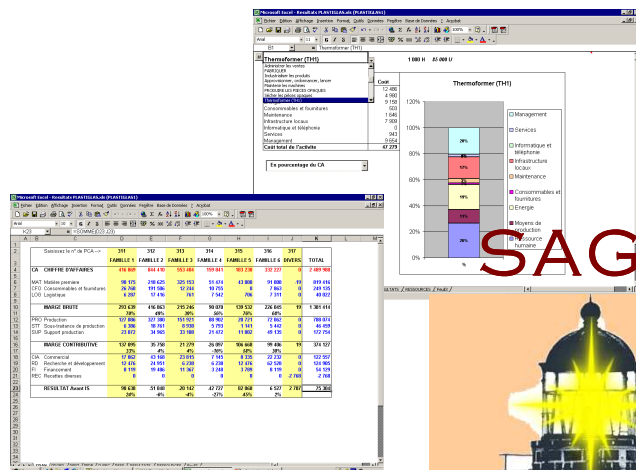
Microsoft Excel - Resultats PLASTIGLAS (PLASTIGLAS)

Fichier Edition Affichage Insertion Format Outils Données Fenêtre Aide Acrobat

B1 Thermoformer (TH1)

Thermoformer (TH1)

Administrer les ventes
FABRIQUER
Industrialiser les produits
Approvisionner, ordonnancer, lancer
Planifier les machines
PROCEDER LES PIECES OPAQUES
Mettre les pièces opaques
Thermoformer (TH1)

1 000 H 85 000 U

Coût

| | |
|---|---|
| | 12 486 |
| | 4 980 |
| | 9 158 |
| Consommables et fournitures | 503 |
| Maintenance | 1 646 |
| Infrastructure locaux | 7 908 |
| Informatique et téléphone | 0 |
| Services | 943 |
| Management | 9 654 |
| Coût total de l'activité | 47 279 |

En pourcentage du CA

Thermoformer (TH1)

120%
100%
80%
60%
40%
20%
0%

20%
17%
11%
26%

Management
Services
Informatique et téléphone
Infrastructure locaux
Maintenance
Consommables et fournitures
Energie
Moyens de production
Ressource humaine

%

SAG

Microsoft Excel - Resultats PLASTIGLAS.xls (PLASTIGLAS)

Fichier Edition Affichage Insertion Format Outils Données Fenêtre Aide Acrobat

K20 =SOMME(D20:J20)

| | Saisissez le n° de PCA --> | 311 | 312 | 313 | 314 | 315 | 316 | 317 | |
|---|---|---|---|---|---|---|---|---|---|
| | | FAMILLE 1 | FAMILLE 2 | FAMILLE 3 | FAMILLE 4 | FAMILLE 5 | FAMILLE 6 | DIVERS | TOTAL |
| CA | CHIFFRE D'AFFAIRES | 416 869 | 844 410 | 553 484 | 159 841 | 183 236 | 332 227 | 0 | 2 489 968 |
| MAT | Matière première | 90 175 | 218 625 | 325 153 | 51 474 | 43 800 | 91 080 | 19 | 819 416 |
| CFO | Consommables et fournitures | 26 768 | 101 596 | 12 244 | 10 755 | 0 | 7 863 | 0 | 249 135 |
| LOG | Logistique | 6 287 | 17 416 | 761 | 7 542 | 706 | 7 311 | 0 | 49 022 |
| | MARGE BRUTE | 293 639 | 416 063 | 215 246 | 90 070 | 138 532 | 226 665 | 19 | 1 381 414 |
| | | 70% | 49% | 39% | 56% | 76% | 68% | | 55% |
| PRO | Production | 127 886 | 327 300 | 151 921 | 88 902 | 28 721 | 72 662 | 0 | 788 074 |
| STT | Sous-traitance de production | 6 386 | 18 761 | 8 938 | 5 793 | 1 161 | 5 442 | 0 | 46 459 |
| SUP | Support production | 23 872 | 34 965 | 33 198 | 21 472 | 11 862 | 49 135 | 0 | 172 754 |
| | MARGE CONTRIBUTIVE | 137 895 | 35 750 | 21 279 | 26 097 | 106 668 | 99 406 | 19 | 374 127 |
| | | 33% | 4% | 4% | -16% | 58% | 30% | | 15% |
| CIA | Commercial | 17 862 | 43 100 | 23 815 | 7 145 | 8 335 | 22 233 | 0 | 122 557 |
| RD | Recherche et développement | 12 476 | 24 951 | 6 238 | 6 238 | 12 476 | 62 528 | 0 | 124 905 |
| FI | Financement | 8 119 | 19 486 | 11 367 | 3 248 | 3 789 | 8 119 | 0 | 54 129 |
| REC | Recettes diverses | 0 | 0 | 0 | 0 | 0 | 2 788 | | 2 788 |
| | RESULTAT Avant IS | 99 438 | 51 808 | 20 142 | 42 727 | 82 068 | 6 527 | 2 797 | 75 304 |
| | | 24% | 6% | 4% | -27% | 45% | 2% | | 3% |